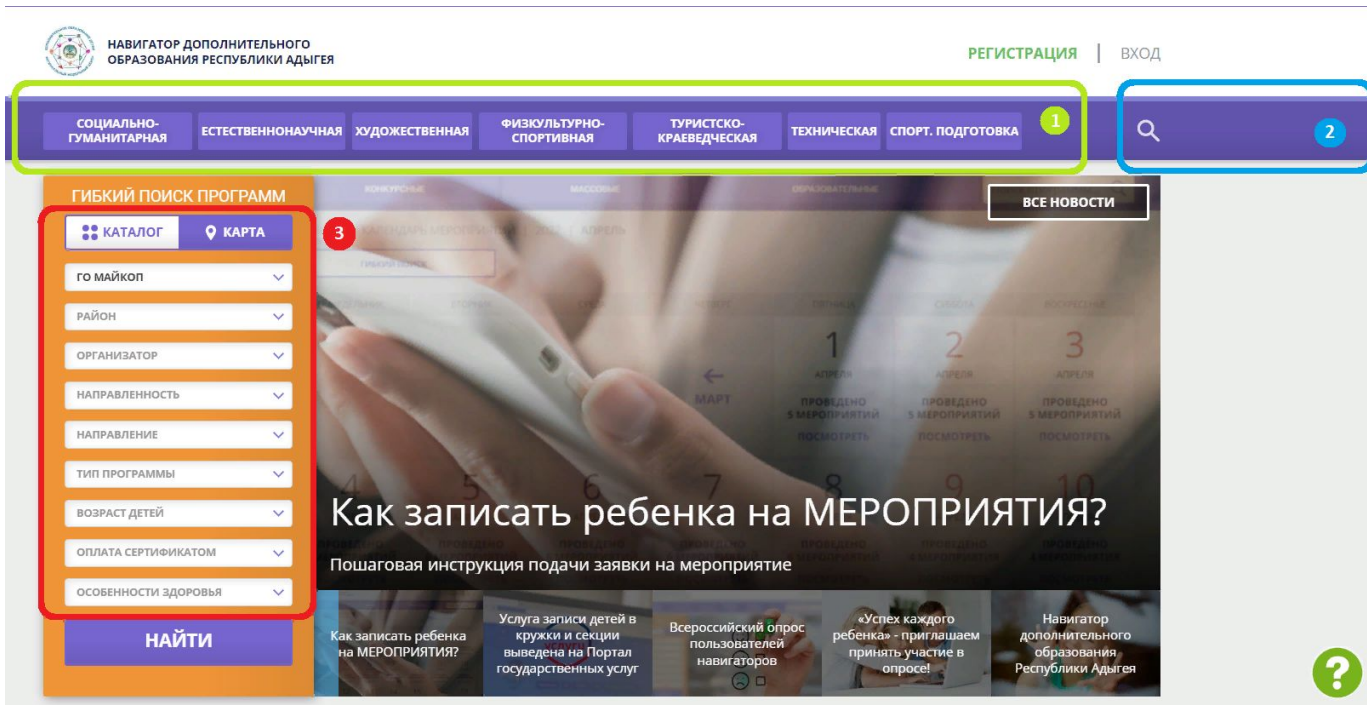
НАВИГАТОР ДОПОЛНИТЕЛЬНОГО ОБРАЗОВАНИЯ РЕСПУБЛИКИ АДЫГЕЯ

РЕГИСТРАЦИЯ | ВХОД

СОЦИАЛЬНО-ГУМАНИТАРНАЯ ЕСТЕСТВЕННОНАУЧНАЯ ХУДОЖЕСТВЕННАЯ ФИЗКУЛЬТУРНО-СПОРТИВНАЯ ТУРИСТСКО-КРАЕВЕДЧЕСКАЯ ТЕХНИЧЕСКАЯ СПОРТ. ПОДГОТОВКА 1

2

ГИБКИЙ ПОИСК ПРОГРАММ

КАТАЛОГ КАРТА 3

ГО МАЙКОП
РАЙОН
ОРГАНИЗАТОР
НАПРАВЛЕННОСТЬ
НАПРАВЛЕНИЕ
ТИП ПРОГРАММЫ
ВОЗРАСТ ДЕТЕЙ
ОПЛАТА СЕРТИФИКАТОМ
ОСОБЕННОСТИ ЗДОРОВЬЯ

НАЙТИ

КОНКУРСНЫЕ МАССОВЫЕ ОБРАЗОВАТЕЛЬНЫЕ

ВСЕ НОВОСТИ

МАРТ

1 АПРЕЛЯ ПРОВЕДЕНО 5 МЕРОПРИЯТИЙ ПОСМОТРЕТЬ
2 АПРЕЛЯ ПРОВЕДЕНО 5 МЕРОПРИЯТИЙ ПОСМОТРЕТЬ
3 АПРЕЛЯ ПРОВЕДЕНО 5 МЕРОПРИЯТИЙ ПОСМОТРЕТЬ

Как записать ребенка на МЕРОПРИЯТИЯ?

Пошаговая инструкция подачи заявки на мероприятие

Как записать ребенка на МЕРОПРИЯТИЯ?

Услуга записи детей в кружки и секции выведена на Портал государственных услуг

Всероссийский опрос пользователей навигаторов

«Успех каждого ребенка» - приглашаем принять участие в опросе!

Навигатор дополнительного образования Республики Адыгея

?